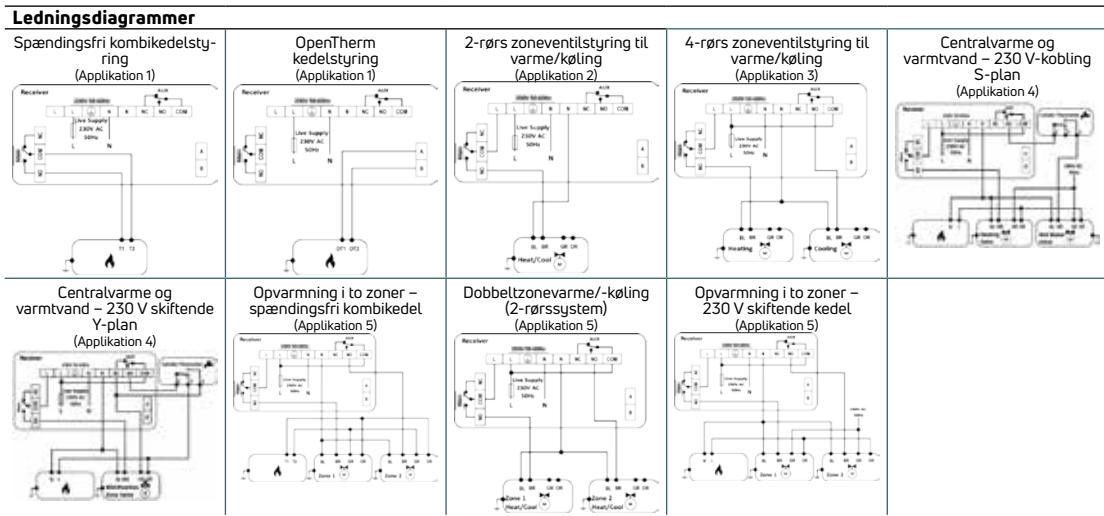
**Ledningsdiagrammer**

| Spændingsfri kombikedelstyring (Applikation 1) | OpenTherm kedelstyring (Applikation 1) | 2-rørs zoneventilstyring til varme/køling (Applikation 2) | 4-rørs zoneventilstyring til varme/køling (Applikation 3) | Centralvarme og varmtvand – 230 V-kobling S-plan (Applikation 4) |
|---|---|---|---|---|
| Receiver AUX L L N N NC NO COM Live Supply 230V AC 50Hz L N A B T1 T2 | Receiver AUX L L N N NC NO COM Live Supply 230V AC 50Hz L N A B OT1 OT2 | Receiver AUX L L N N NC NO COM Live Supply 230V AC 50Hz L N A B BL BR GR OR Heat/Cool | Receiver AUX L L N N NC NO COM Live Supply 230V AC 50Hz L N A B BL BR GR OR Heating BL BR GR OR Cooling | Receiver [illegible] |
| Centralvarme og varmtvand – 230 V skiftende Y-plan (Applikation 4) | Opvarmning i to zoner – spændingsfri kombikedel (Applikation 5) | Dobbeltzonevarme/-køling (2-rørssystem) (Applikation 5) | Opvarmning i to zoner – 230 V skiftende kedel (Applikation 5) | |
| Receiver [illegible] | Receiver AUX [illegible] Live Supply 230V AC 50Hz A B T1 T2 BL BR GR OR Zone 1 Zone 2 | Receiver AUX L L N N NC NO COM Live Supply 230V AC 50Hz L N A B BL BR GR OR Zone 1 Heat/Cool Zone 2 Heat/Cool | Receiver AUX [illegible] 230V AC 50Hz Zone 1 Zone 2 | |